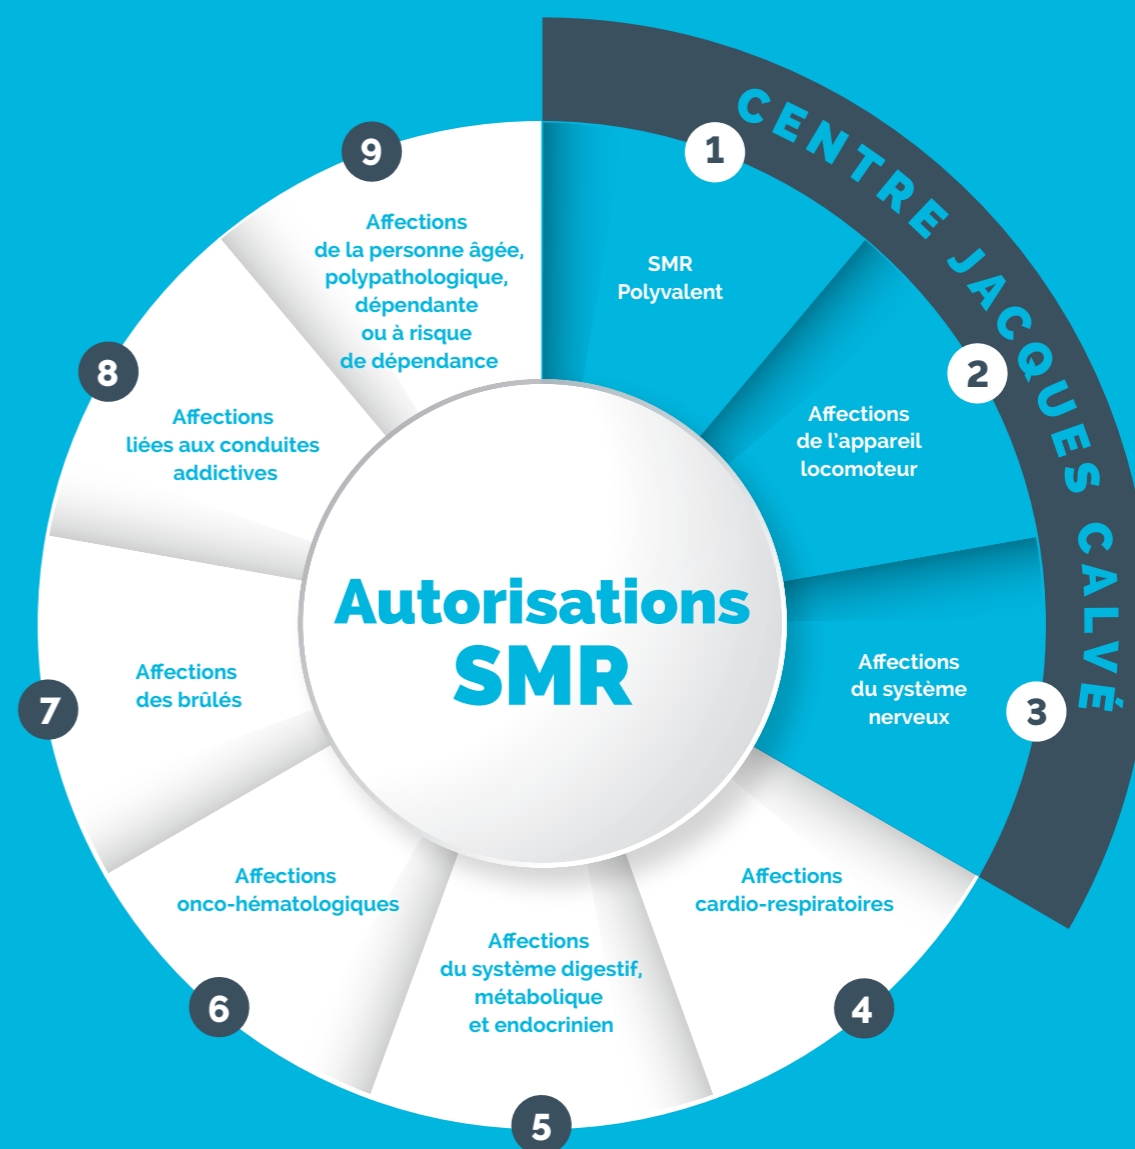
CENTRE JACQUES CALVÉ

Autorisations SMR

1
SMR Polyvalent

2
Affections de l'appareil locomoteur

3
Affections du système nerveux

4
Affections cardio-respiratoires

5
Affections du système digestif, métabolique et endocrinien

6
Affections onco-hématologiques

7
Affections des brûlés

8
Affections liées aux conduites addictives

9
Affections de la personne âgée, polypathologique, dépendante ou à risque de dépendance